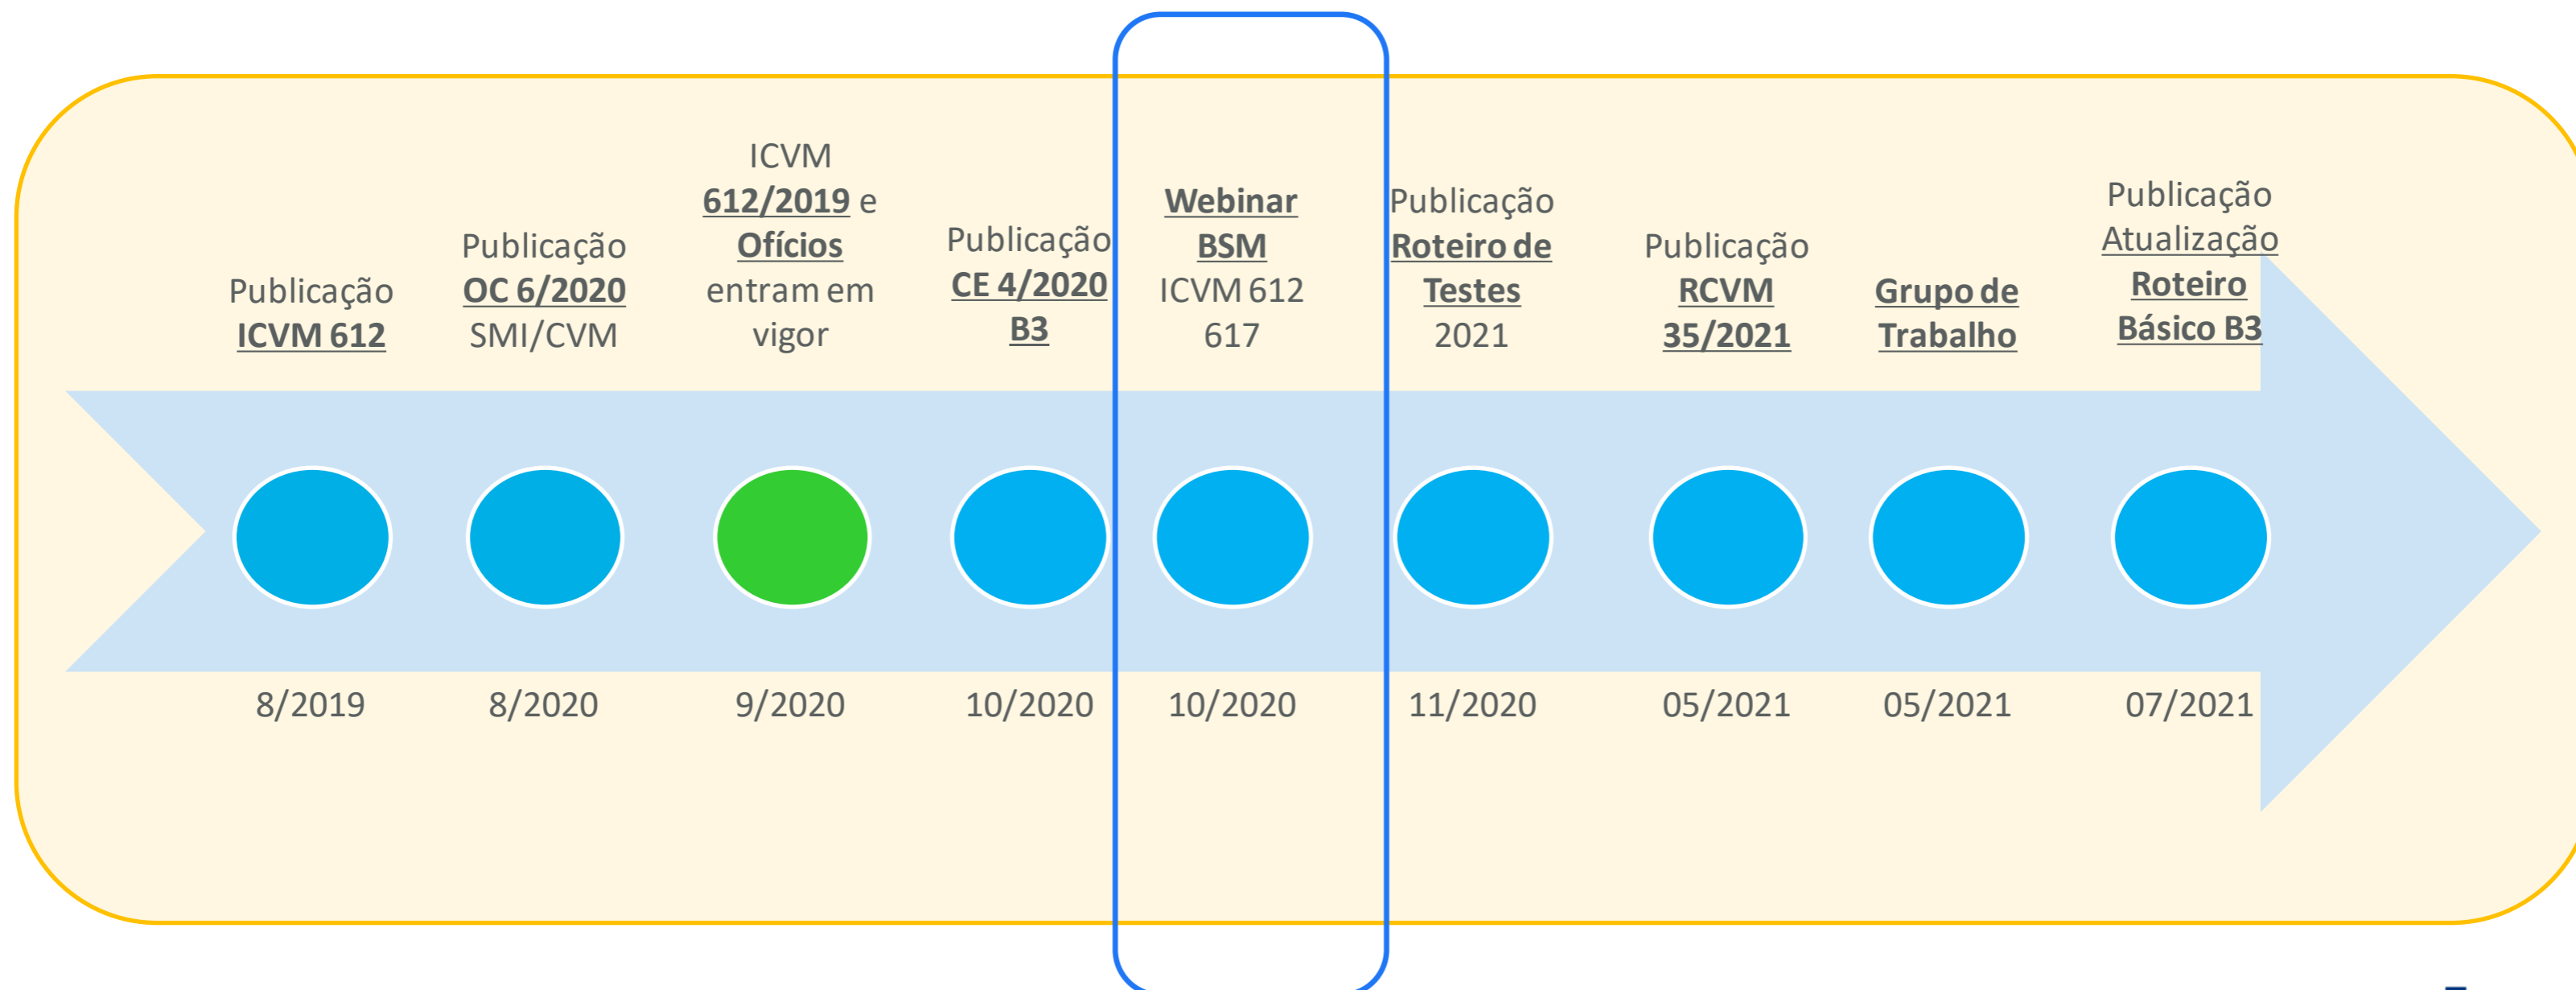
Publicação ICVM 612

8/2019

Publicação OC 6/2020 SMI/CVM

8/2020

ICVM 612/2019 e Ofícios entram em vigor

9/2020

Publicação CE 4/2020 B3

10/2020

Webinar BSM ICVM 612 617

10/2020

Publicação Roteiro de Testes 2021

11/2020

Publicação RCVM 35/2021

05/2021

Grupo de Trabalho

05/2021

Publicação Atualização Roteiro Básico B3

07/2021